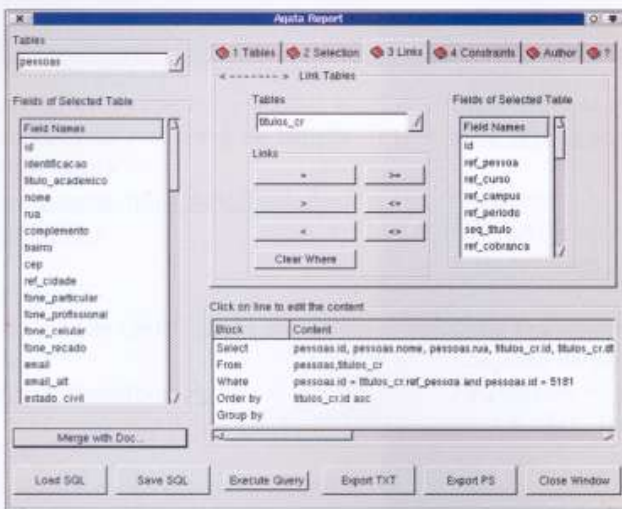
Agata Report

Tables
pessoas

Fields of Selected Table

| Field Names |
|---|
| id |
| identificacao |
| titulo_academico |
| nome |
| rua |
| complemento |
| bairro |
| cep |
| ref_cidade |
| fone_particular |
| fone_profissional |
| fone_celular |
| fone_recado |
| email |
| email_alt |
| estado_civil |

Merge with Doc...

1 Tables | 2 Selection | 3 Links | 4 Constraints | Author | ?

<-------> Link Tables

Tables
titulos_cr

Links
= | >=
> | <=
< | <>
Clear Where

Fields of Selected Table

| Field Names |
|---|
| id |
| ref_pessoa |
| ref_curso |
| ref_campus |
| ref_periodo |
| seq_titulo |
| ref_cobranca |

Click on line to edit the content

| Block | Content |
|---|---|
| Select | pessoas.id, pessoas.nome, pessoas.rua, titulos_cr.id, titulos_cr.dt |
| From | pessoas,titulos_cr |
| Where | pessoas.id = titulos_cr.ref_pessoa and pessoas.id = 5181 |
| Order by | titulos_cr.id asc |
| Group by | |

Load SQL | Save SQL | Execute Query | Export TXT | Export PS | Close Window